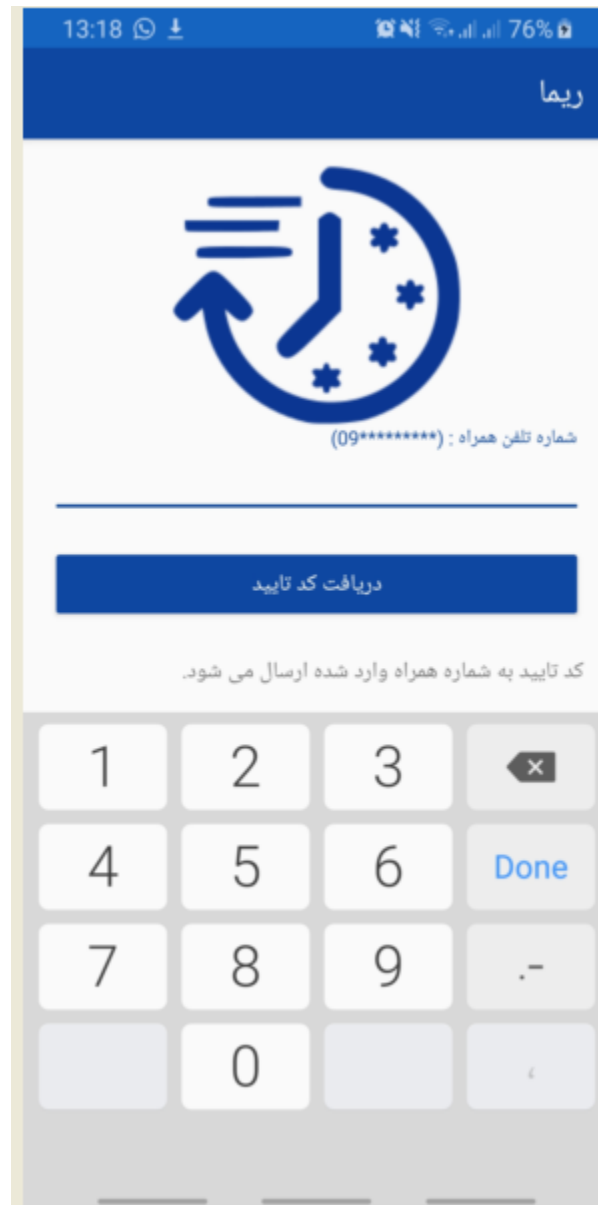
13:18 76%

ریما

شماره تلفن همراه : (09*********)

دریافت کد تایید

کد تایید به شماره همراه وارد شده ارسال می شود.

| 1 | 2 | 3 | ⌫ |
|---|---|---|---|
| 4 | 5 | 6 | Done |
| 7 | 8 | 9 | .- |
|  | 0 |  | ، |